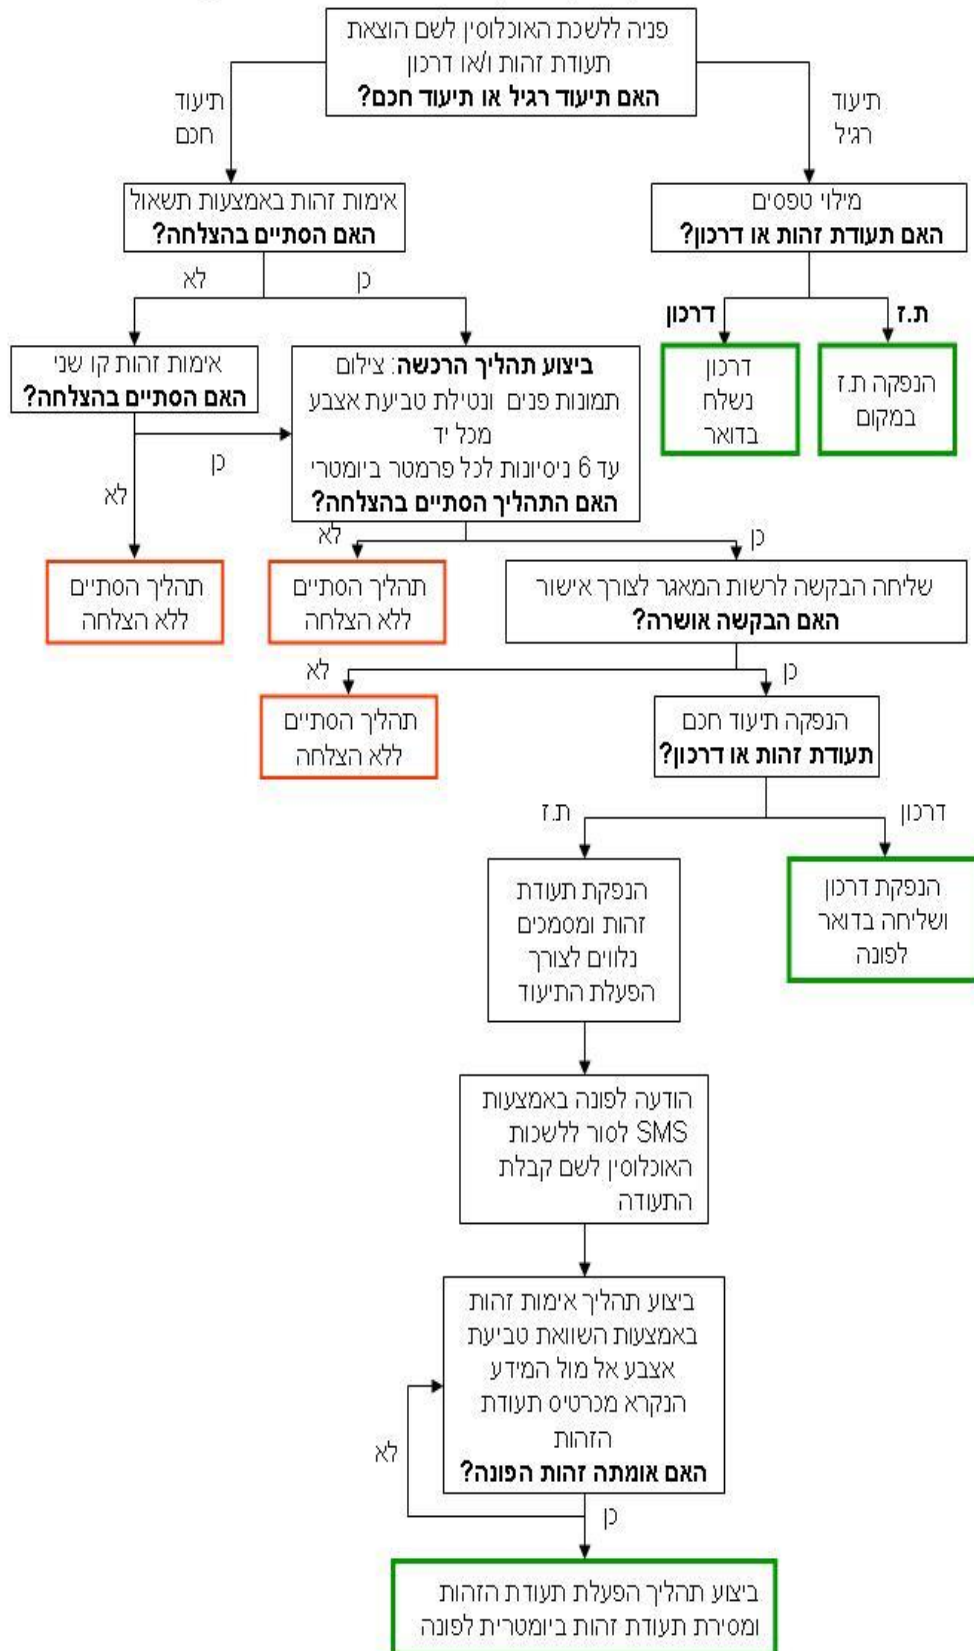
פניה ללשכת האוכלוסין לשם הוצאת תעודת זהות ו/או דרכון
**האם תיעוד רגיל או תיעוד חכם?**

תיעוד חכם

תיעוד רגיל

אימות זהות באמצעות תשאול
**האם הסתיים בהצלחה?**

מילוי טפסים
**האם תעודת זהות או דרכון?**

לא

כן

**דרכון**

**ת.ז**

אימות זהות קו שני
**האם הסתיים בהצלחה?**

**ביצוע תהליך הרכשה**: צילום תמונות פנים ונטילת טביעת אצבע מכל יד
עד 6 ניסיונות לכל פרמטר ביומטרי
**האם התהליך הסתיים בהצלחה?**

דרכון נשלח בדואר

הנפקה ת.ז במקום

כן

לא

לא

כן

תהליך הסתיים ללא הצלחה

תהליך הסתיים ללא הצלחה

שליחה הבקשה לרשות המאגר לצורך אישור
**האם הבקשה אושרה?**

לא

כן

תהליך הסתיים ללא הצלחה

הנפקה תיעוד חכם
**תעודת זהות או דרכון?**

ת.ז

דרכון

הנפקת תעודת זהות ומסמכים נלווים לצורך הפעלת התיעוד

הנפקת דרכון ושליחה בדואר לפונה

הודעה לפונה באמצעות SMS לסור ללשכת האוכלוסין לשם קבלת התעודה

ביצוע תהליך אימות זהות באמצעות השוואת טביעת אצבע אל מול המידע הנקרא מכרטיס תעודת הזהות
**האם אומתה זהות הפונה?**

לא

כן

ביצוע תהליך הפעלת תעודת הזהות ומסירת תעודת זהות ביומטרית לפונה